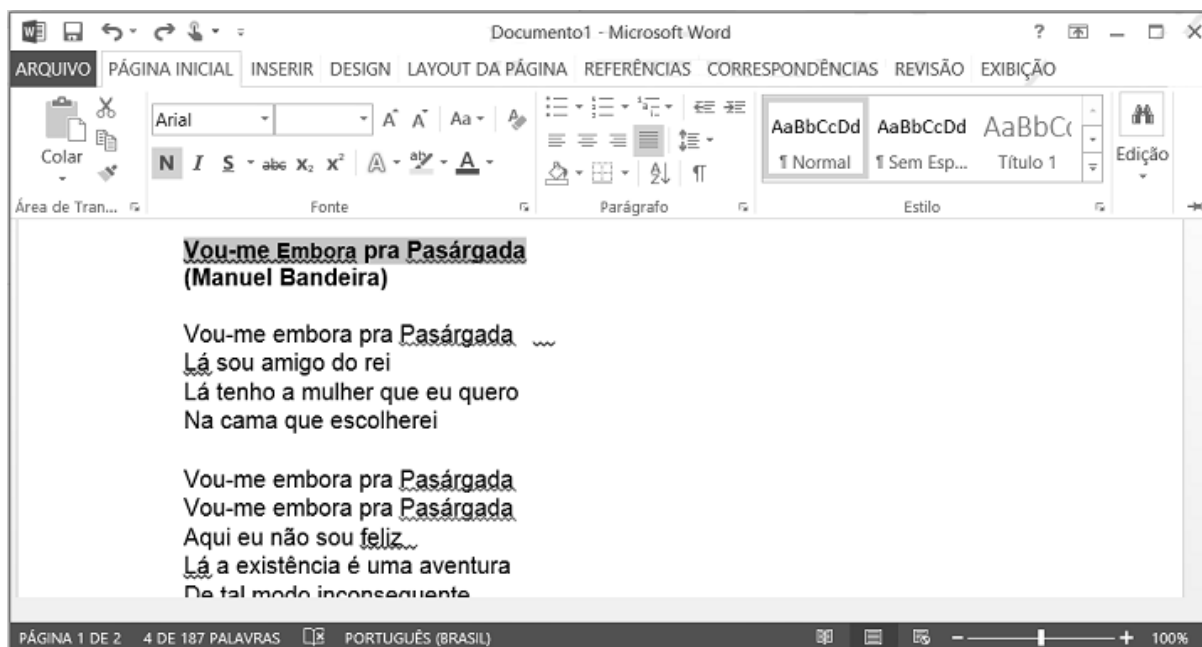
Documento1 - Microsoft Word

ARQUIVO PÁGINA INICIAL INSERIR DESIGN LAYOUT DA PÁGINA REFERÊNCIAS CORRESPONDÊNCIAS REVISÃO EXIBIÇÃO

Colar
Arial
N I S abc $X_2$ $X^2$
Área de Tran...
Fonte
Parágrafo
AaBbCcDd ¶ Normal
AaBbCcDd ¶ Sem Esp...
AaBbC Título 1
Estilo
Edição

Vou-me Embora pra Pasárgada
(Manuel Bandeira)

Vou-me embora pra Pasárgada
Lá sou amigo do rei
Lá tenho a mulher que eu quero
Na cama que escolherei

Vou-me embora pra Pasárgada
Vou-me embora pra Pasárgada
Aqui eu não sou feliz
Lá a existência é uma aventura
De tal modo inconsequente

PÁGINA 1 DE 2 4 DE 187 PALAVRAS PORTUGUÊS (BRASIL) 100%